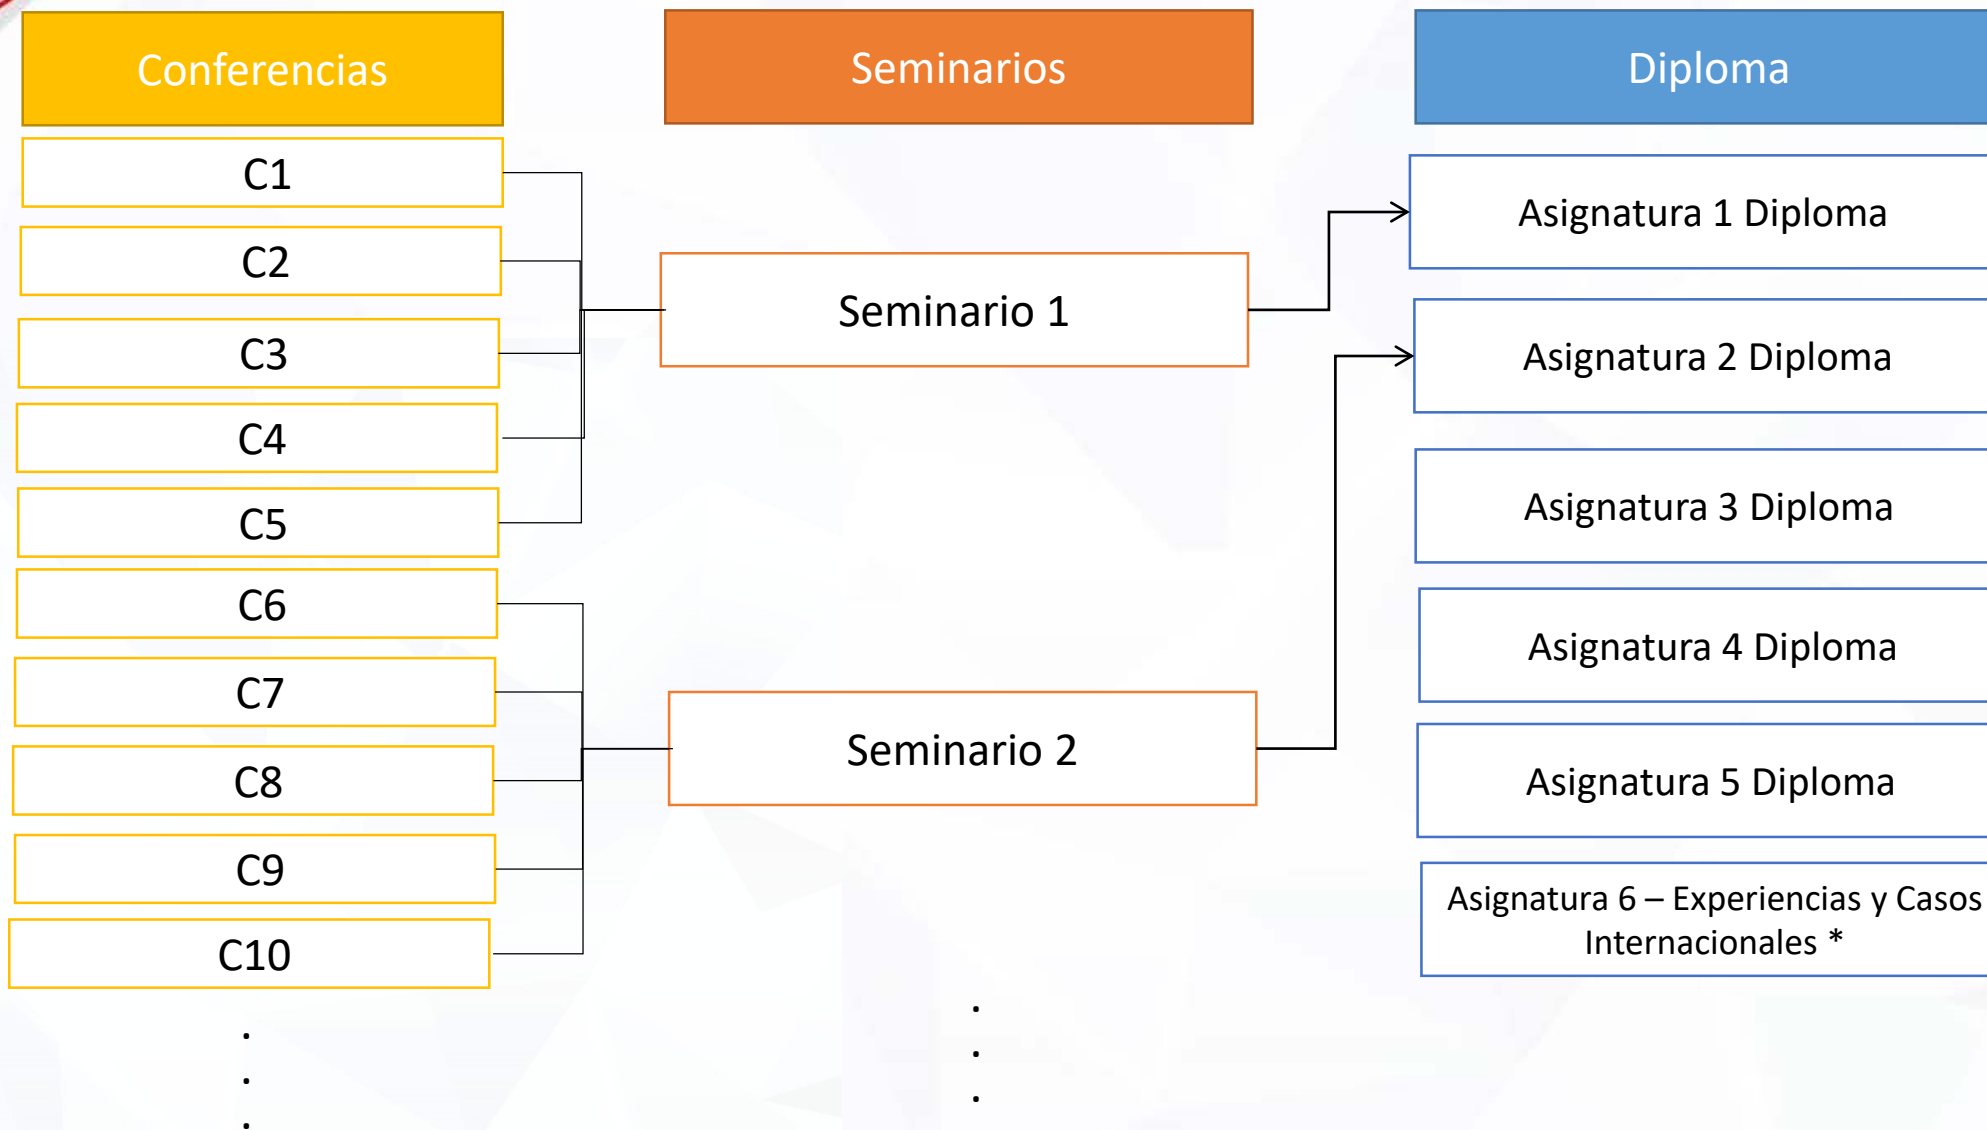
Conferencias

C1

C2

C3

C4

C5

C6

C7

C8

C9

C10

.
.
.

Seminarios

Seminario 1

Seminario 2

.
.
.

Diploma

Asignatura 1 Diploma

Asignatura 2 Diploma

Asignatura 3 Diploma

Asignatura 4 Diploma

Asignatura 5 Diploma

Asignatura 6 – Experiencias y Casos Internacionales *